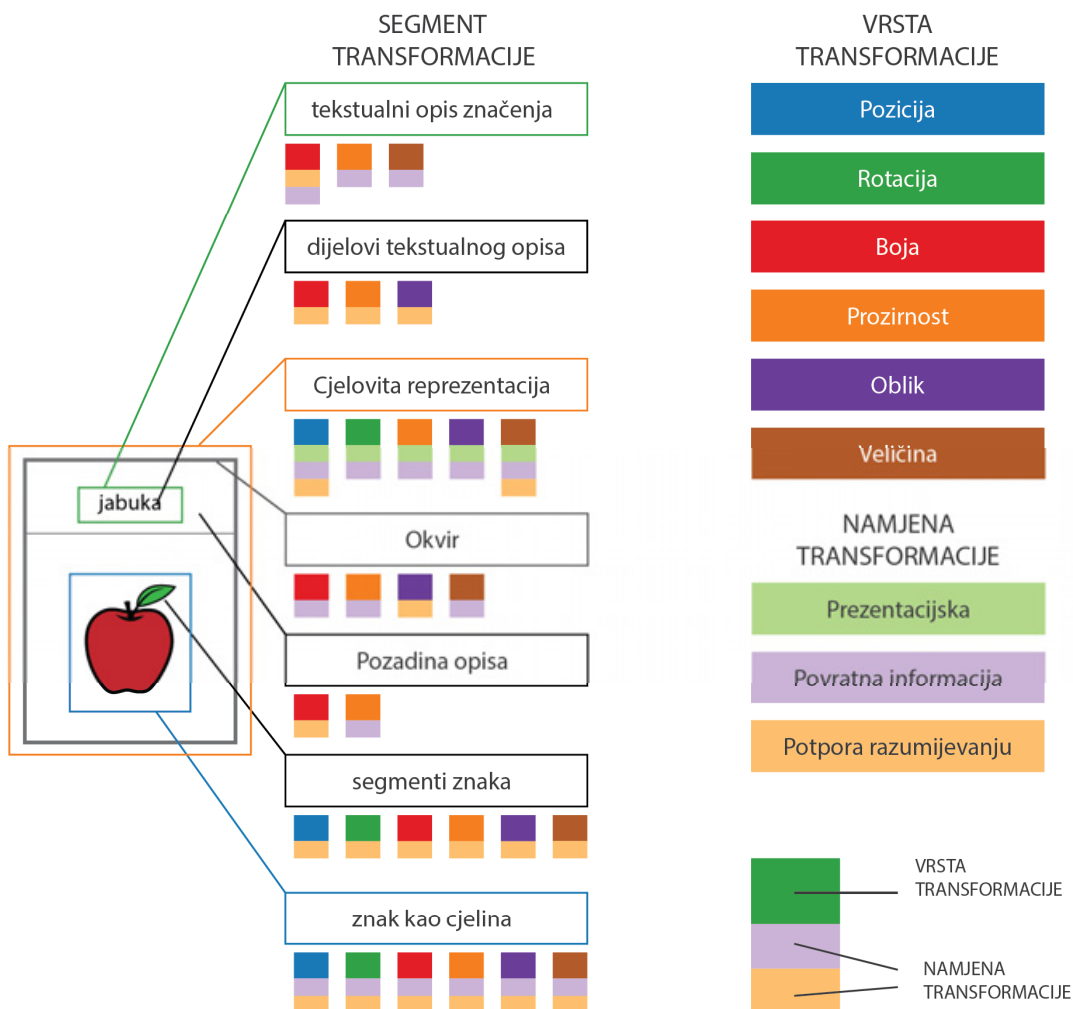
jabuka

SEGMENT TRANSFORMACIJE

tekstualni opis značenja

dijelovi tekstualnog opisa

Cjelovita reprezentacija

Okvir

Pozadina opisa

segmenti znaka

znak kao cjelina

VRSTA TRANSFORMACIJE

Pozicija

Rotacija

Boja

Prozirnost

Oblik

Veličina

NAMJENA TRANSFORMACIJE

Prezentacijska

Povratna informacija

Potpora razumijevanju

VRSTA TRANSFORMACIJE

NAMJENA TRANSFORMACIJE